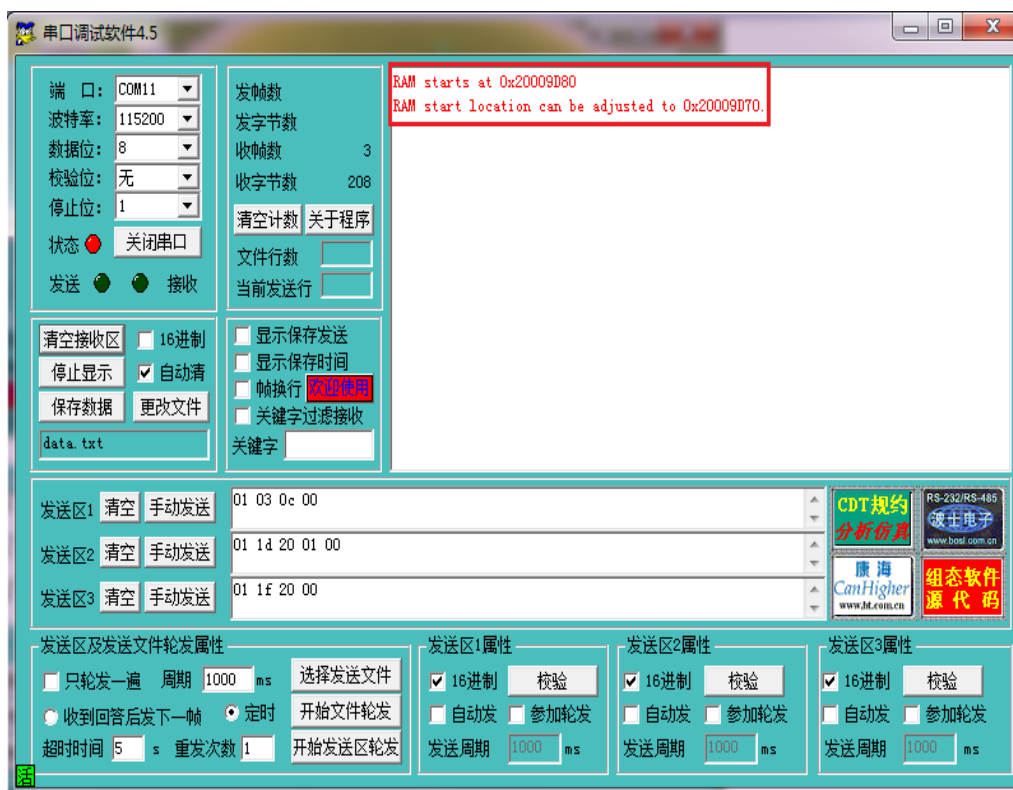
串口调试软件4.5

端 口: COM11
波特率: 115200
数据位: 8
校验位: 无
停止位: 1
状态 关闭串口
发送 接收

发帧数
发字节数
收帧数 3
收字节数 208
清空计数 关于程序
文件行数
当前发送行

RAM starts at 0x20009D80
RAM start location can be adjusted to 0x20009D70.

清空接收区 16进制
停止显示 自动清
保存数据 更改文件
data.txt

显示保存发送
显示保存时间
帧换行 欢迎使用
关键字过滤接收
关键字

发送区1 清空 手动发送 01 03 0c 00
发送区2 清空 手动发送 01 1d 20 01 00
发送区3 清空 手动发送 01 1f 20 00

CDT规约 分析仿真
RS-232/RS-485 波士电子 www.bosi.com.cn
康海 CanHigher www.ht.com.cn
组态软件 源代码

发送区及发送文件轮发属性
只轮发一遍 周期 1000 ms 选择发送文件
收到回答后发下一帧 定时 开始文件轮发
超时时间 5 s 重发次数 1 开始发送区轮发

发送区1属性
16进制 校验
自动发 参加轮发
发送周期 1000 ms

发送区2属性
16进制 校验
自动发 参加轮发
发送周期 1000 ms

发送区3属性
16进制 校验
自动发 参加轮发
发送周期 1000 ms

活